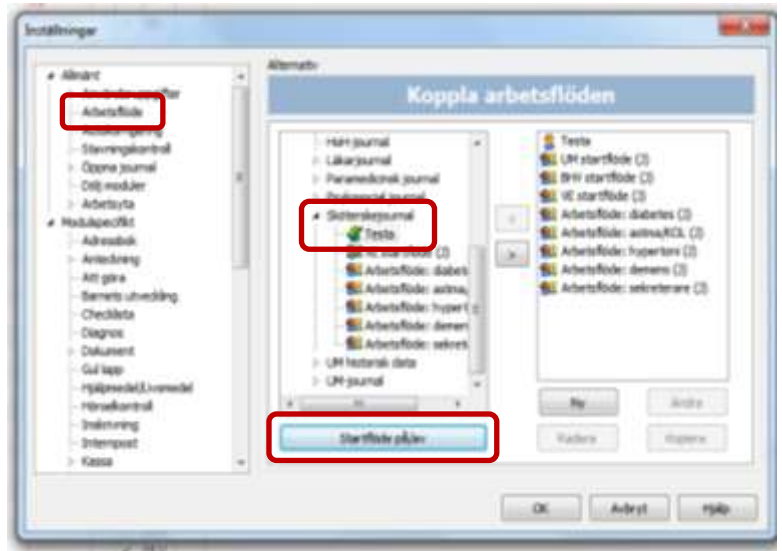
Inställningar

Allmänt
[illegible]
Arbetsflöde
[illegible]
Stavningskontroll
Öppna journal
Dölj moduler
Arbetsyta
Modulspecifikt
Adressbok
Anteckning
Att göra
Barnets utveckling
Checklista
Diagnos
Dokument
Gul lapp
Hjälpmedel/Livsmedel
Hörselkontroll
Inskrivning
Internpost
Kassa

Alternativ
Koppla arbetsflöden

Hsm journal
Läkarjournal
Paramedicinsk journal
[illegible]
Sköterskejournal
Testa
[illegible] startflöde (3)
Arbetsflöde: diabet
Arbetsflöde: astma/
Arbetsflöde: hypert
Arbetsflöde: demen
Arbetsflöde: sekret
UM historisk data
UM-journal

Testa
UM startflöde (3)
BHV startflöde (3)
VE startflöde (3)
Arbetsflöde: diabetes (3)
Arbetsflöde: astma/KOL (3)
Arbetsflöde: hypertoni (3)
Arbetsflöde: demens (3)
Arbetsflöde: sekreterare (3)

<
>

Startflöde på/av

Ny
Ändra
Radera
Kopiera

OK
Avbryt
Hjälp